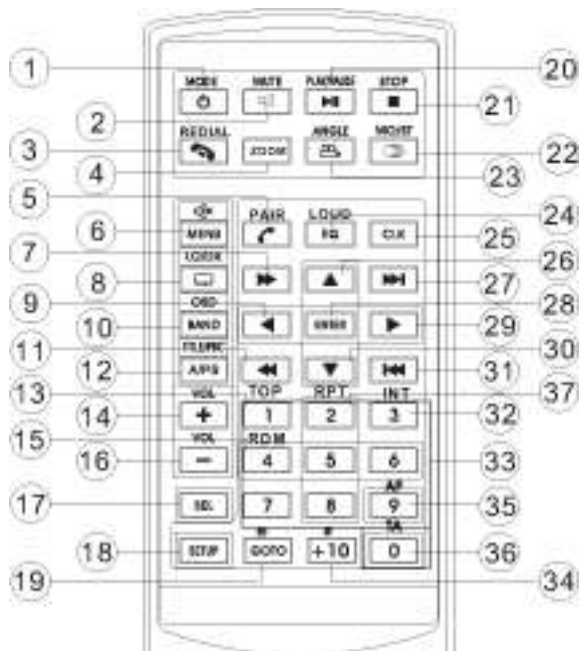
1
2
3
4
5
6
7
8
9
10
11
12
13
14
15
16
17
18
19
20
21
22
23
24
25
26
27
28
29
30
31
37
32
33
35
36
34

MODE
MUTE
PLAY/PAUSE
STOP
REDIAL
ZOOM
ANGLE
NIGHT
PAIR
LOUD
MENU
EQ
CLK
LOCK
OSD
BAND
ENTER
FOLDER
A/PS
TOP
RPT
INT
VOL
+
1
2
3
VOL
RDM
−
4
5
6
SEL
7
8
AF
9
TA
SETUP
GOTO
+10
0